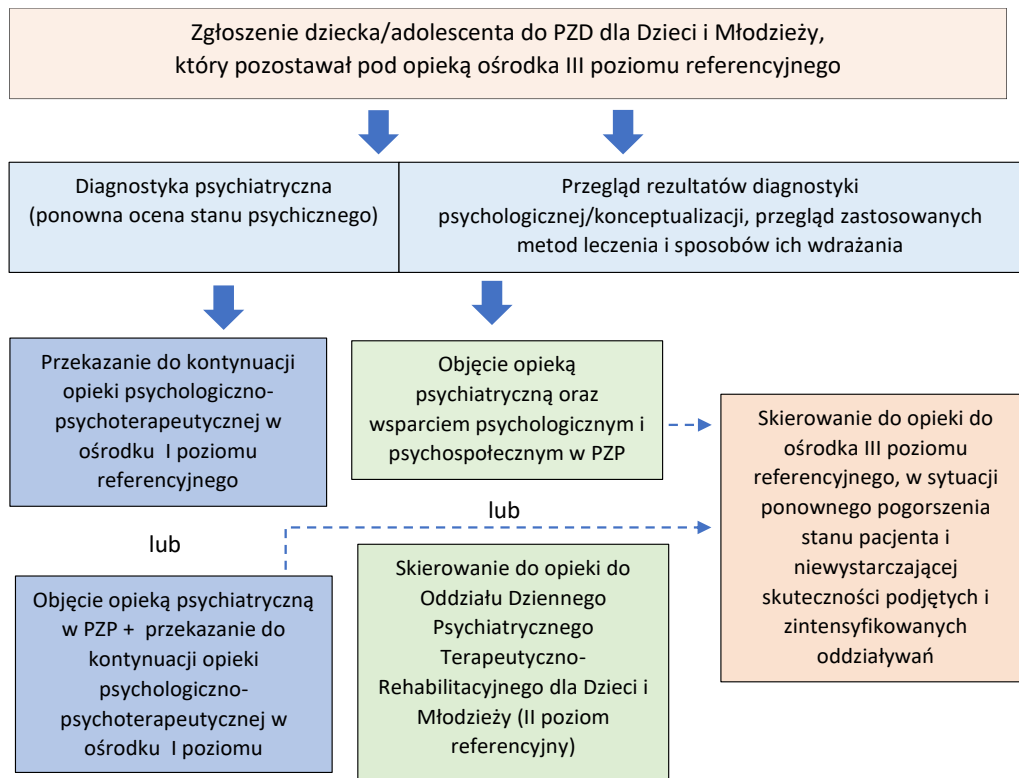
Zgłoszenie dziecka/adolescenta do PZD dla Dzieci i Młodzieży, który pozostawał pod opieką ośrodka III poziomu referencyjnego

Diagnostyka psychiatryczna (ponowna ocena stanu psychicznego)

Przegląd rezultatów diagnostyki psychologicznej/konceptualizacji, przegląd zastosowanych metod leczenia i sposobów ich wdrażania

Przekazanie do kontynuacji opieki psychologiczno-psychoterapeutycznej w ośrodku I poziomu referencyjnego

lub

Objęcie opieką psychiatryczną w PZP + przekazanie do kontynuacji opieki psychologiczno-psychoterapeutycznej w ośrodku I poziomu

Objęcie opieką psychiatryczną oraz wsparciem psychologicznym i psychospołecznym w PZP

lub

Skierowanie do opieki do Oddziału Dziennego Psychiatrycznego Terapeutyczno-Rehabilitacyjnego dla Dzieci i Młodzieży (II poziom referencyjny)

Skierowanie do opieki do ośrodka III poziomu referencyjnego, w sytuacji ponownego pogorszenia stanu pacjenta i niewystarczającej skuteczności podjętych i zintensyfikowanych oddziaływań